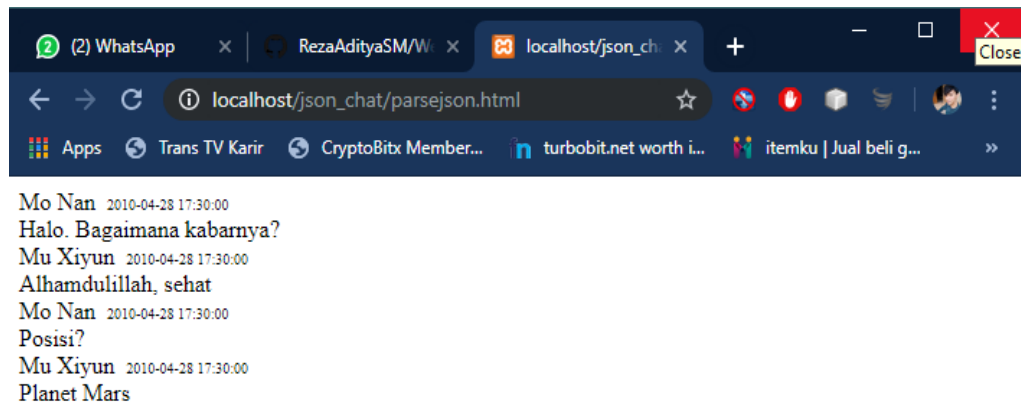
(2) WhatsApp ×
RezaAdityaSM/W ×
localhost/json_cha ×
+
Close
localhost/json_chat/parsejson.html
Apps
Trans TV Karir
CryptoBitx Member...
turbobit.net worth i...
itemku | Jual beli g...
»

Mo Nan 2010-04-28 17:30:00
Halo. Bagaimana kabarnya?
Mu Xiyun 2010-04-28 17:30:00
Alhamdulillah, sehat
Mo Nan 2010-04-28 17:30:00
Posisi?
Mu Xiyun 2010-04-28 17:30:00
Planet Mars